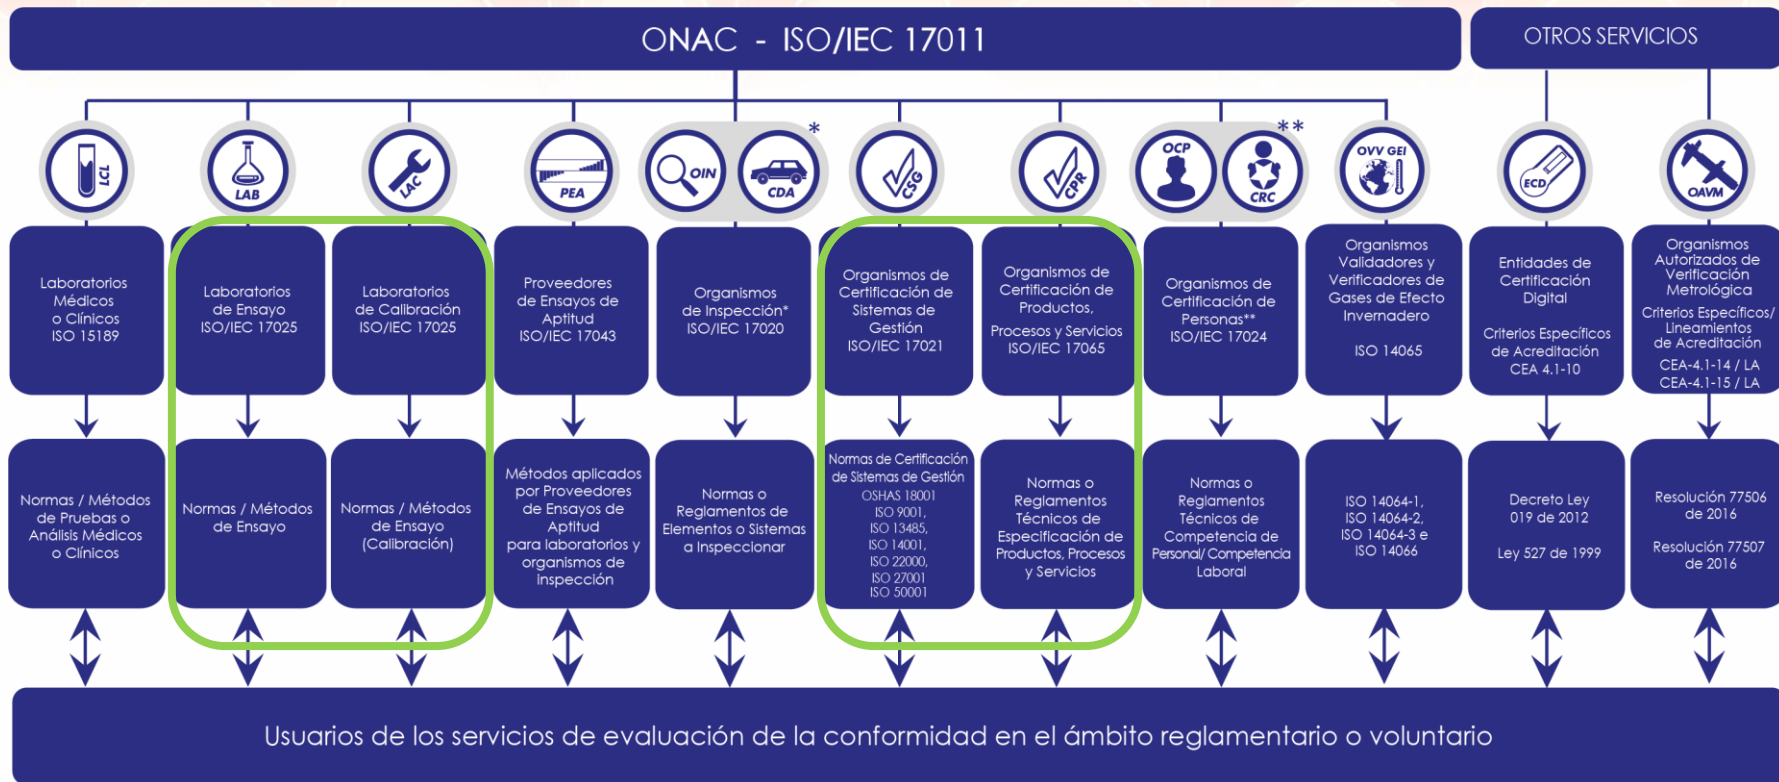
ONAC - ISO/IEC 17011

OTROS SERVICIOS

LCL

LAB

LAC

PEA

OIN

CDA

*

CSG

CPR

OCP

CRC

**

OVV GEI

ECD

OAVM

Laboratorios Médicos o Clínicos ISO 15189

Normas / Métodos de Pruebas o Análisis Médicos o Clínicos

Laboratorios de Ensayo ISO/IEC 17025

Normas / Métodos de Ensayo

Laboratorios de Calibración ISO/IEC 17025

Normas / Métodos de Ensayo (Calibración)

Proveedores de Ensayos de Aptitud ISO/IEC 17043

Métodos aplicados por Proveedores de Ensayos de Aptitud para laboratorios y organismos de inspección

Organismos de Inspección* ISO/IEC 17020

Normas o Reglamentos de Elementos o Sistemas a Inspeccionar

Organismos de Certificación de Sistemas de Gestión ISO/IEC 17021

Normas de Certificación de Sistemas de Gestión OSHAS 18001 ISO 9001, ISO 13485, ISO 14001, ISO 22000, ISO 27001 ISO 50001

Organismos de Certificación de Productos, Procesos y Servicios ISO/IEC 17065

Normas o Reglamentos Técnicos de Especificación de Productos, Procesos y Servicios

Organismos de Certificación de Personas** ISO/IEC 17024

Normas o Reglamentos Técnicos de Competencia de Personal/ Competencia Laboral

Organismos Validadores y Verificadores de Gases de Efecto Invernadero

ISO 14065

ISO 14064-1, ISO 14064-2, ISO 14064-3 e ISO 14066

Entidades de Certificación Digital

Criterios Específicos de Acreditación CEA 4.1-10

Decreto Ley 019 de 2012

Ley 527 de 1999

Organismos Autorizados de Verificación Metrológica

Criterios Específicos/ Lineamientos de Acreditación

CEA-4.1-14 / LA
CEA-4.1-15 / LA

Resolución 77506 de 2016

Resolución 77507 de 2016

Usuarios de los servicios de evaluación de la conformidad en el ámbito reglamentario o voluntario